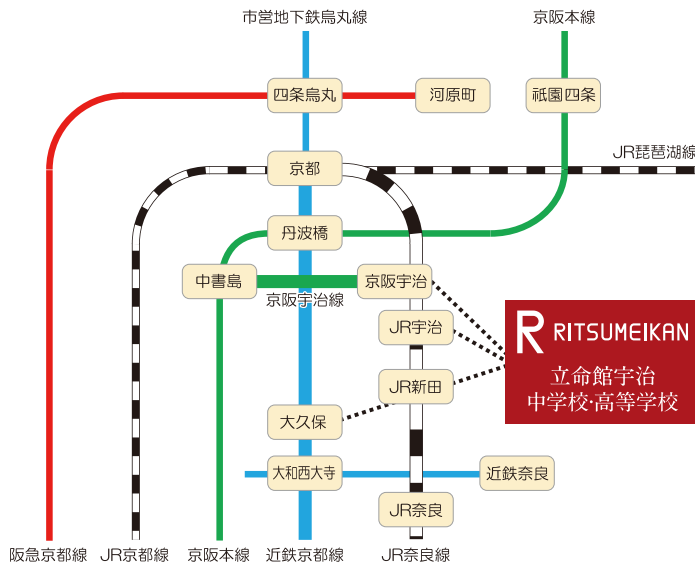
市営地下鉄烏丸線

京阪本線

四条烏丸

河原町

祇園四条

JR琵琶湖線

京都

丹波橋

中書島

京阪宇治

京阪宇治線

JR宇治

JR新田

R RITSUMEIKAN
立命館宇治
中学校·高等学校

大久保

大和西大寺

近鉄奈良

JR奈良

阪急京都線

JR京都線

京阪本線

近鉄京都線

JR奈良線